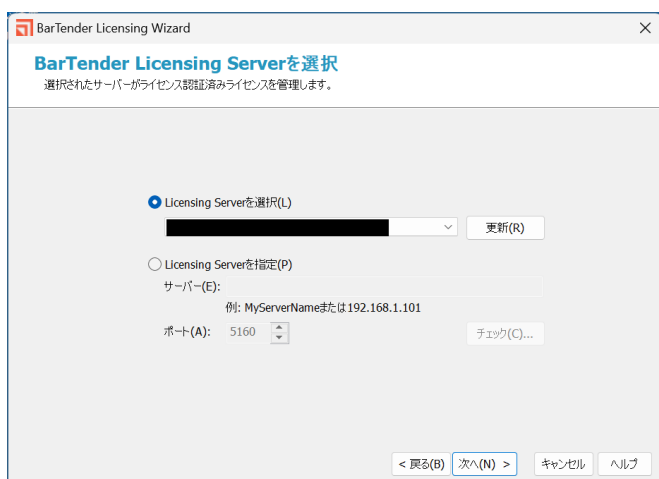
BarTender Licensing Wizard

BarTender Licensing Serverを選択

選択されたサーバーがライセンス認証済みライセンスを管理します。

Licensing Serverを選択(L)

更新(R)

Licensing Serverを指定(P)

サーバー(E):

例: MyServerNameまたは192.168.1.101

ポート(A): 5160

チェック(C)...

< 戻る(B) 次へ(N) > キャンセル ヘルプ